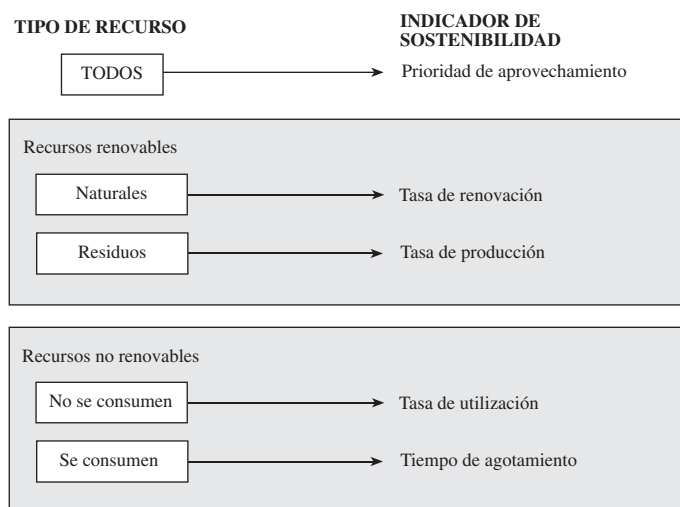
TIPO DE RECURSO

INDICADOR DE SOSTENIBILIDAD

TODOS

Prioridad de aprovechamiento

Recursos renovables

Naturales

Tasa de renovación

Residuos

Tasa de producción

Recursos no renovables

No se consumen

Tasa de utilización

Se consumen

Tiempo de agotamiento